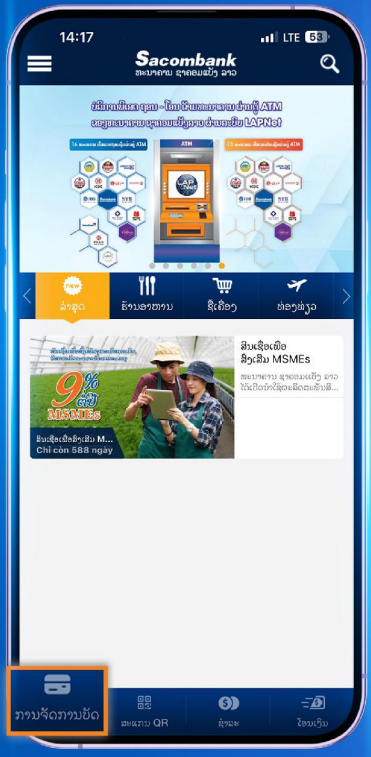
14:17
LTE 53

Sacombank
ທະນາຄານ ຊາຄອມແບັງ ລາວ

ATM
LAPNet

ATM
LAP Net

ATM

NEW
ລ່າສຸດ
ຮ້ານອາຫານ
ຊື້ເຄື່ອງ
ທ່ອງທ່ຽວ

9%
MSMEs
ສິນເຊື່ອເພື່ອສົ່ງເສີມ M...
Chỉ còn 588 ngày

ສິນເຊື່ອເພື່ອສົ່ງເສີມ MSMEs
ທະນາຄານ ຊາຄອມແບັງ ລາວ

ການຈັດການບັດ
ສະແກນ QR
ຊຳລະ
ໂອນເງິນ